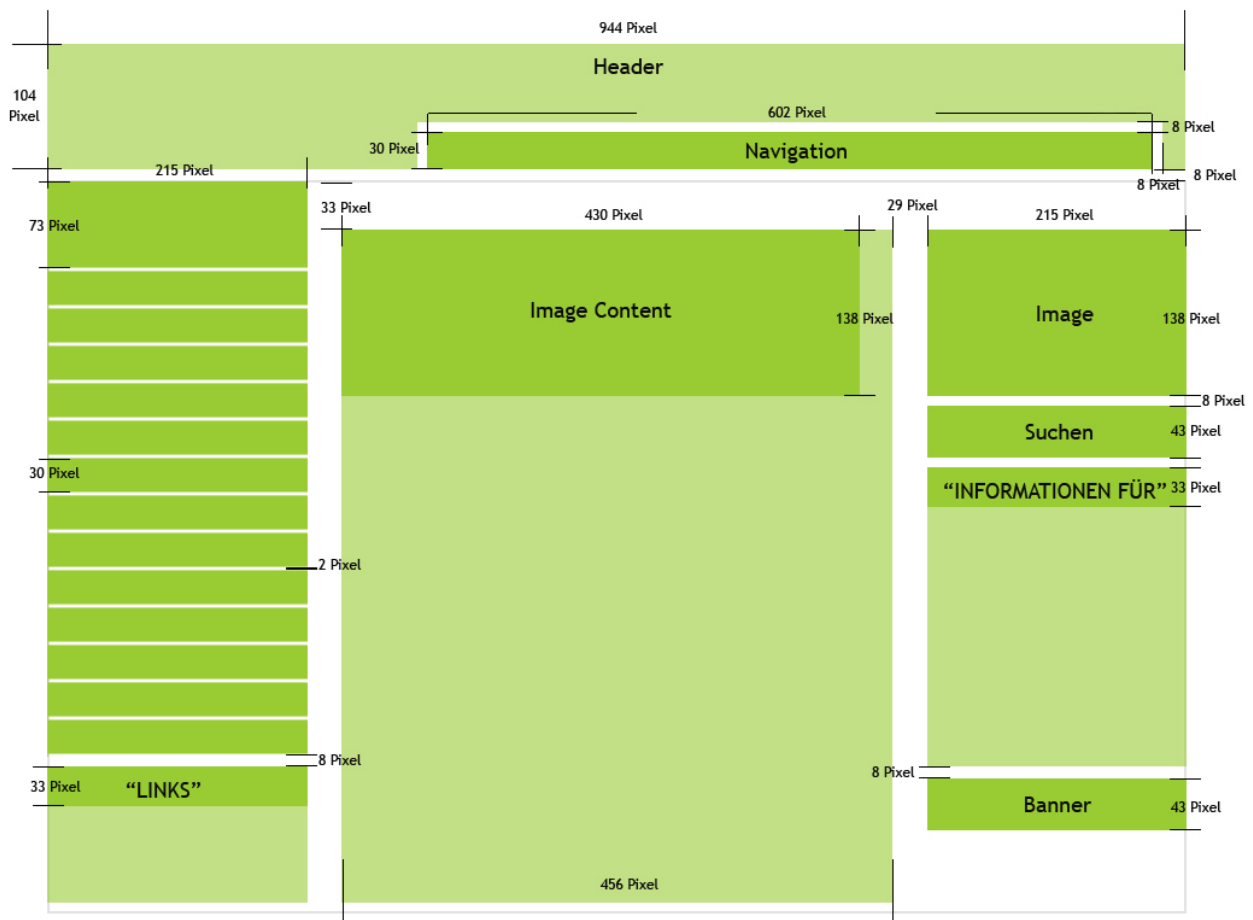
944 Pixel

Header

104 Pixel

602 Pixel

30 Pixel

Navigation

8 Pixel

8 Pixel

8 Pixel

215 Pixel

73 Pixel

33 Pixel

430 Pixel

29 Pixel

215 Pixel

Image Content

138 Pixel

Image

138 Pixel

8 Pixel

Suchen

43 Pixel

30 Pixel

“INFORMATIONEN FÜR”

33 Pixel

2 Pixel

8 Pixel

8 Pixel

33 Pixel

“LINKS”

Banner

43 Pixel

456 Pixel